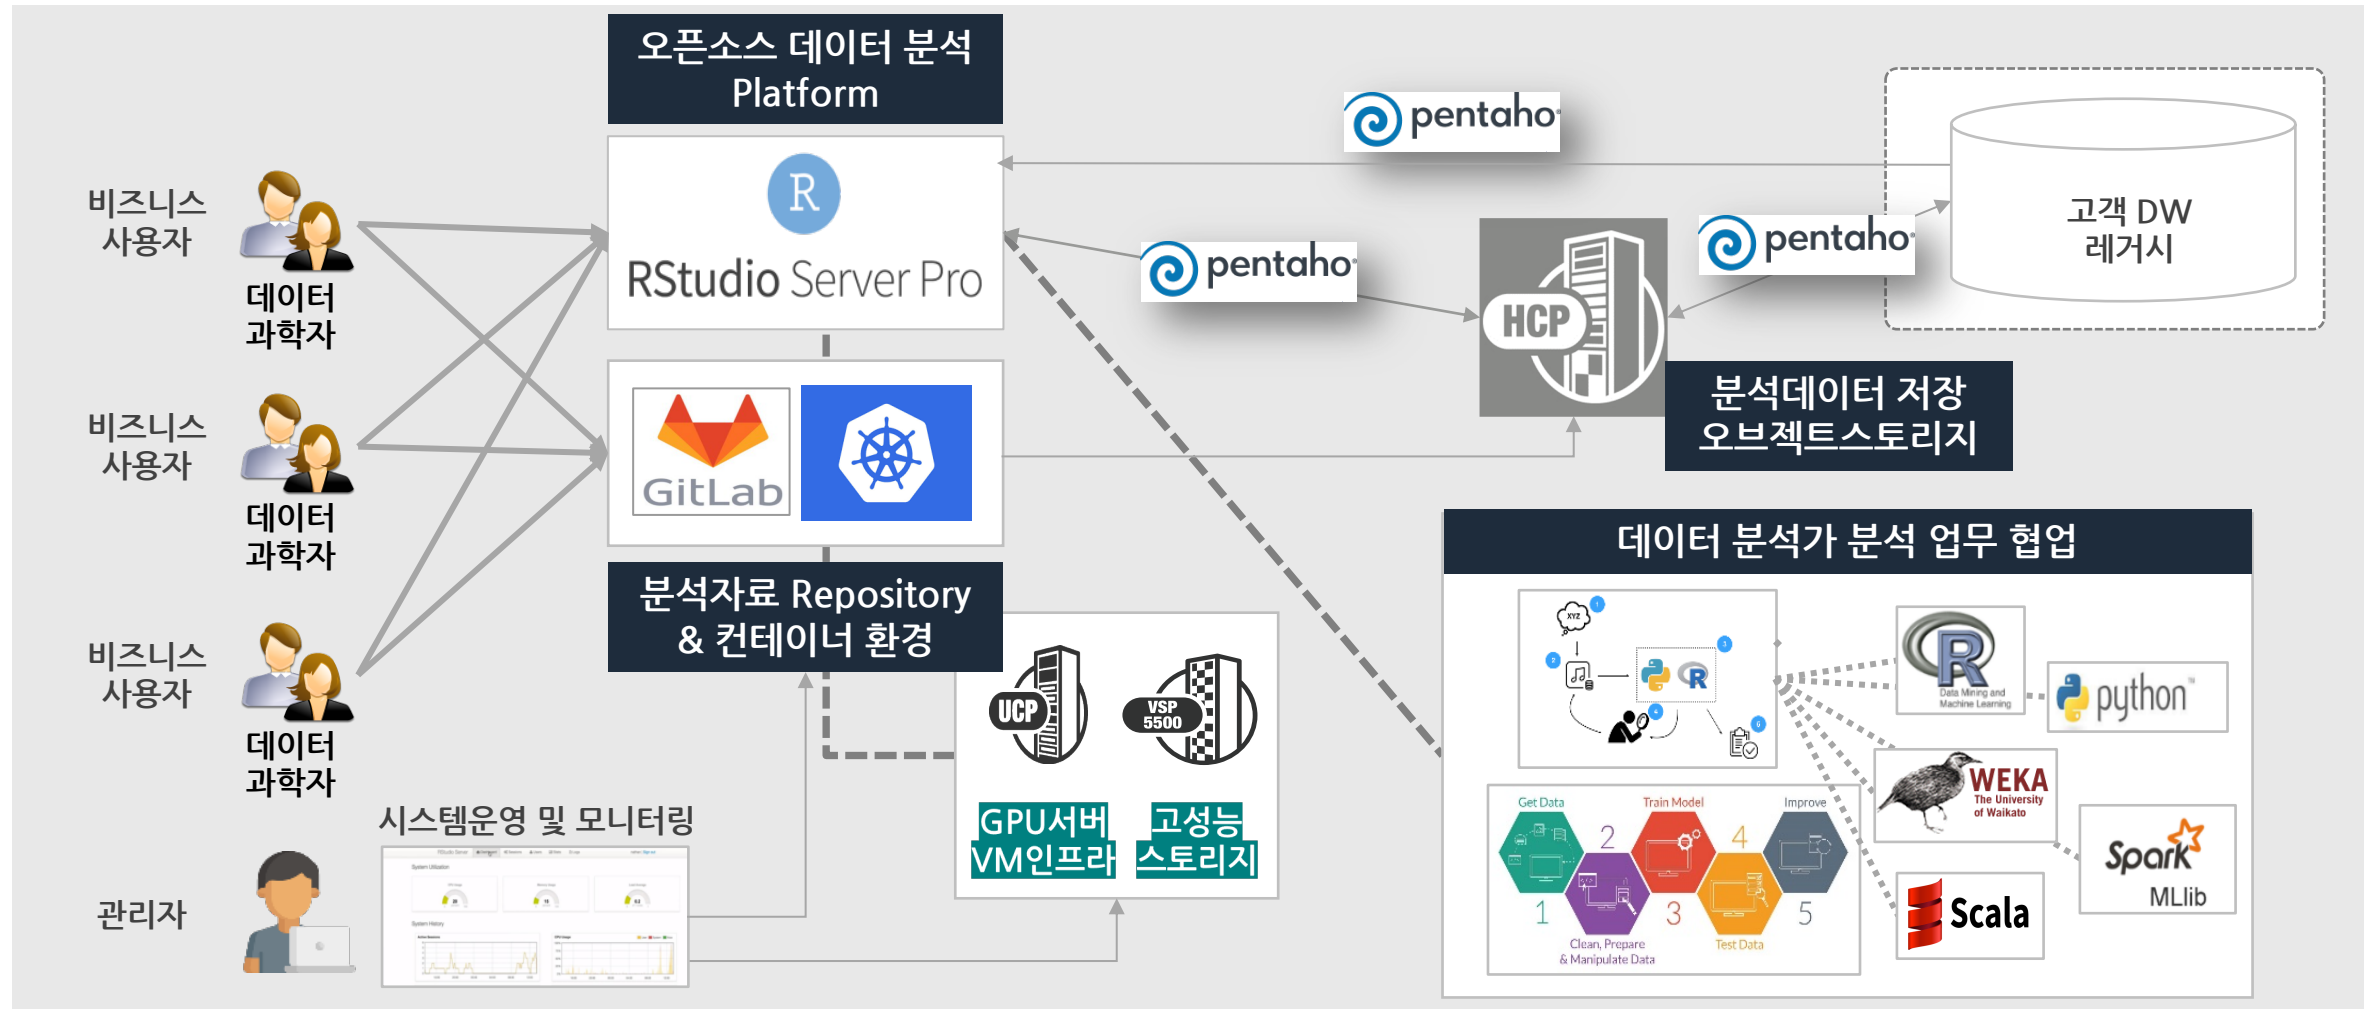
오픈소스 데이터 분석 Platform

R

RStudio Server Pro

GitLab

분석자료 Repository & 컨테이너 환경

pentaho

pentaho

pentaho

고객 DW 레거시

HCP

분석데이터 저장 오브젝트스토리지

비즈니스 사용자

데이터 과학자

비즈니스 사용자

데이터 과학자

비즈니스 사용자

데이터 과학자

시스템운영 및 모니터링

관리자

UCP

VSP 5500

GPU서버 VM인프라

고성능 스토리지

데이터 분석가 분석 업무 협업

XYZ

R

Get Data

Train Model

Improve

1

2

3

4

5

Clean, Prepare & Manipulate Data

Test Data

R

Data Mining and Machine Learning

python

WEKA The University of Waikato

Spark MLlib

Scala